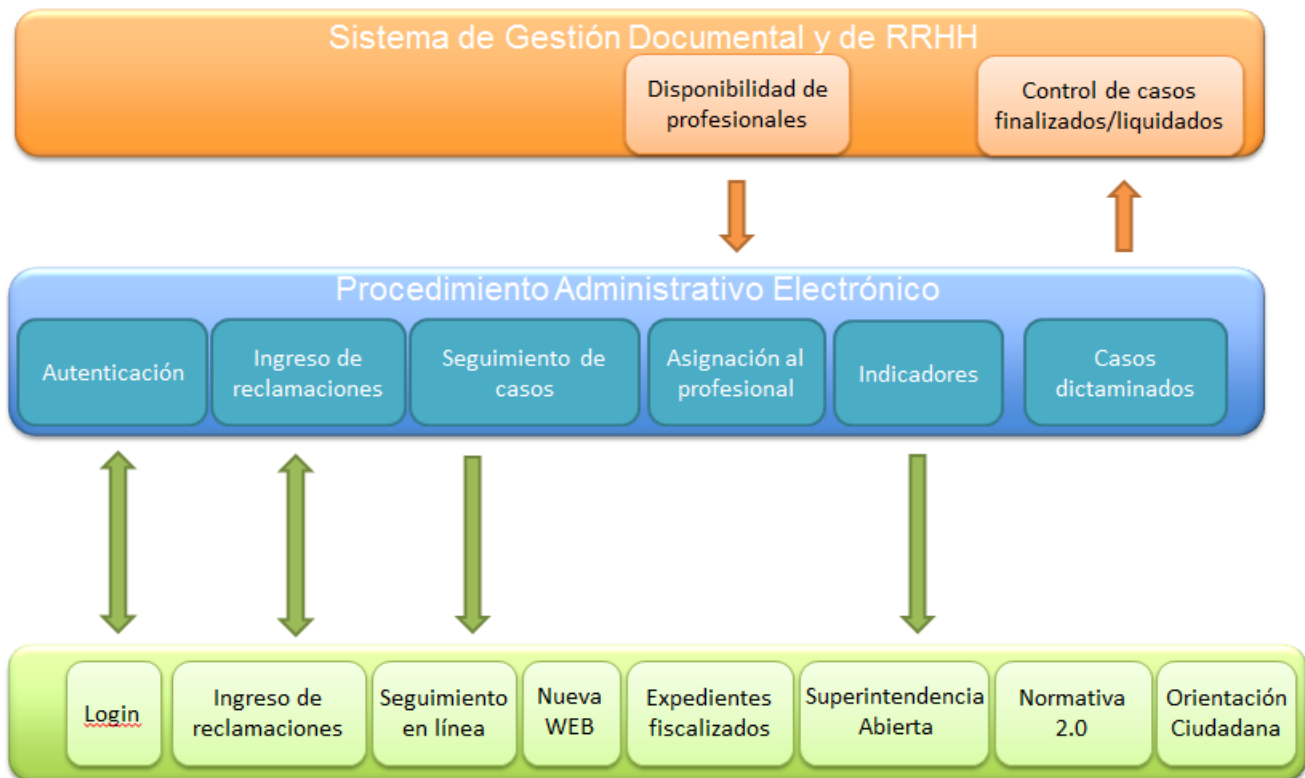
Sistema de Gestión Documental y de RRHH

Disponibilidad de profesionales

Control de casos finalizados/liquidados

Procedimiento Administrativo Electrónico

Autenticación

Ingreso de reclamaciones

Seguimiento de casos

Asignación al profesional

Indicadores

Casos dictaminados

Login

Ingreso de reclamaciones

Seguimiento en línea

Nueva WEB

Expedientes fiscalizados

Superintendencia Abierta

Normativa 2.0

Orientación Ciudadana